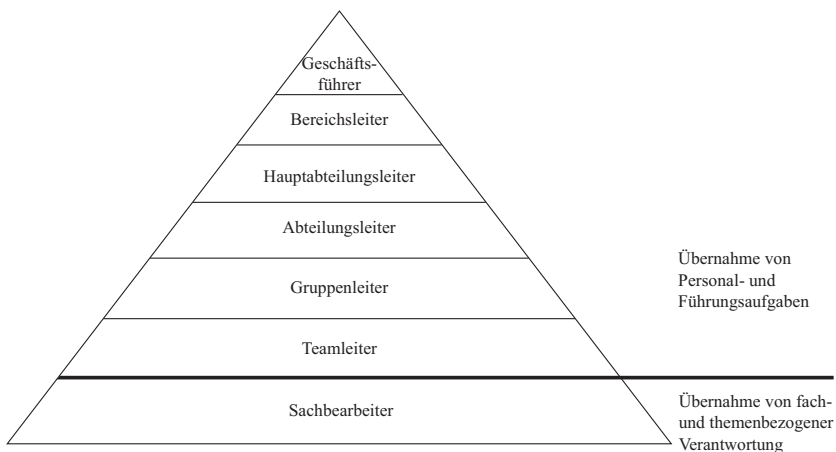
Geschäftsführer

Bereichsleiter

Hauptabteilungsleiter

Abteilungsleiter

Gruppenleiter

Teamleiter

Sachbearbeiter

Übernahme von Personal- und Führungsaufgaben

Übernahme von fach- und themenbezogener Verantwortung